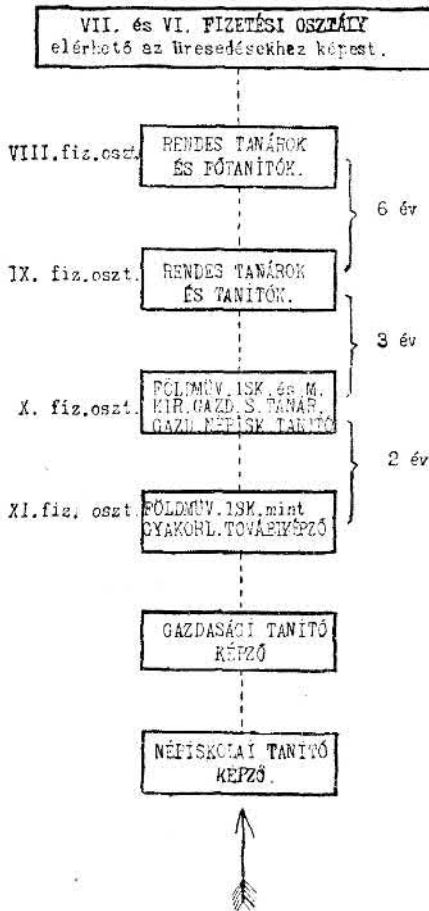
VII. és VI. FIZETÉSI OSZTÁLY
elérhető az üresedésekhez képest.

VIII.fiz.oszt.

RENDES TANÁROK ÉS FŐTANÍTÓK.

6 év

IX. fiz.oszt.

RENDES TANÁROK ÉS TANÍTÓK.

3 év

X. fiz.oszt.

FÖLDMŰV.ISK.és M. KIR.GAZD.S.TANÁR. GAZD.NÉPISK.TANÍTÓ

2 év

XI.fiz. oszt.

FÖLDMŰV.ISK.mint GYAKORL.TOVÁBBKÉPZŐ

GAZDASÁGI TANÍTÓ KÉPZŐ

NÉPISKOLAI TANÍTÓ KÉPZŐ.